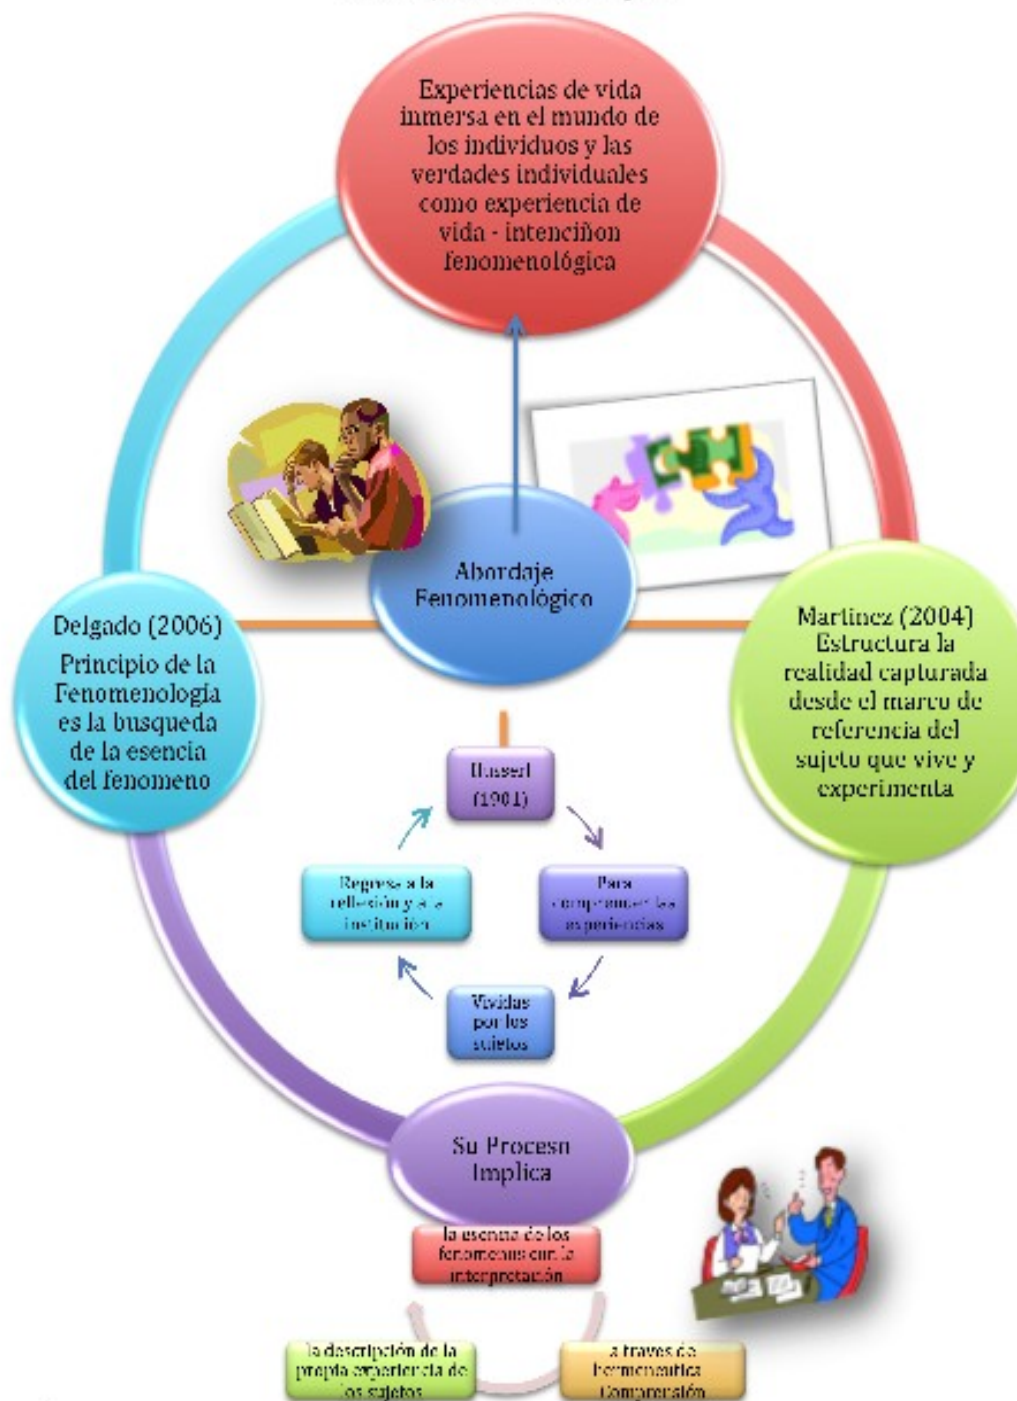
Experiencias de vida inmersa en el mundo de los individuos y las verdades individuales como experiencia de vida - intenciñon fenomenológica

Abordaje Fenomenológico

Delgado (2006) Principio de la Fenomenologia es la busqueda de la esencia del fenomeno

Martinez (2004) Estructura la realidad capturada desde el marco de referencia del sujeto que vive y experimenta

Husserl (1901)

Para comprender las experiencias

Vividas por los sujetos

Regresa a la reflexión y a la institución

Su Proceso Implica

la esencia de los fenomenos con la interpretación

a traves de hermeneutica Comprensión

la descripción de la propia experiencia de los sujetos